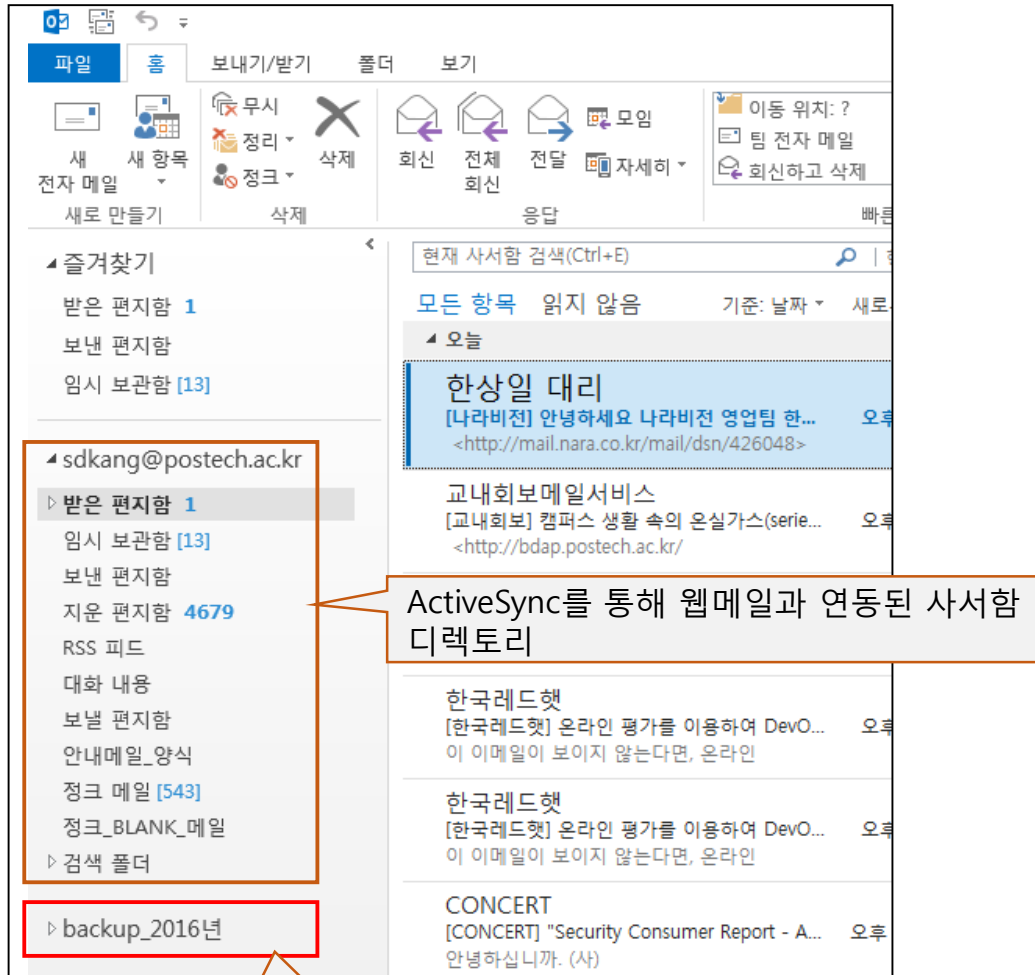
파일 홈 보내기/받기 폴더 보기

새 전자 메일 | 새 항목 | 무시 | 정리 | 정크 | 삭제 | 회신 | 전체 회신 | 전달 | 모임 | 자세히 | 이동 위치: ? | 팀 전자 메일 | 회신하고 삭제

새로 만들기 | 삭제 | 응답 | 빠른

현재 사서함 검색(Ctrl+E)

◢ 즐겨찾기
받은 편지함 1
보낸 편지함
임시 보관함 [13]

◢ sdkang@postech.ac.kr
▷ 받은 편지함 1
임시 보관함 [13]
보낸 편지함
지운 편지함 4679
RSS 피드
대화 내용
보낼 편지함
안내메일_양식
정크 메일 [543]
정크_BLANK_메일
▷ 검색 폴더

▷ backup_2016년

모든 항목 읽지 않음 기준: 날짜 새로

◢ 오늘

한상일 대리
[나라비전] 안녕하세요 나라비전 영업팀 한... 오후
<http://mail.nara.co.kr/mail/dsn/426048>

교내회보메일서비스
[교내회보] 캠퍼스 생활 속의 온실가스(serie... 오후
<http://bdap.postech.ac.kr/

ActiveSync를 통해 웹메일과 연동된 사서함 디렉토리

한국레드햇
[한국레드햇] 온라인 평가를 이용하여 DevO... 오후
이 이메일이 보이지 않는다면, 온라인

한국레드햇
[한국레드햇] 온라인 평가를 이용하여 DevO... 오후
이 이메일이 보이지 않는다면, 온라인

CONCERT
[CONCERT] "Security Consumer Report - A... 오후
안녕하십니까. (사)